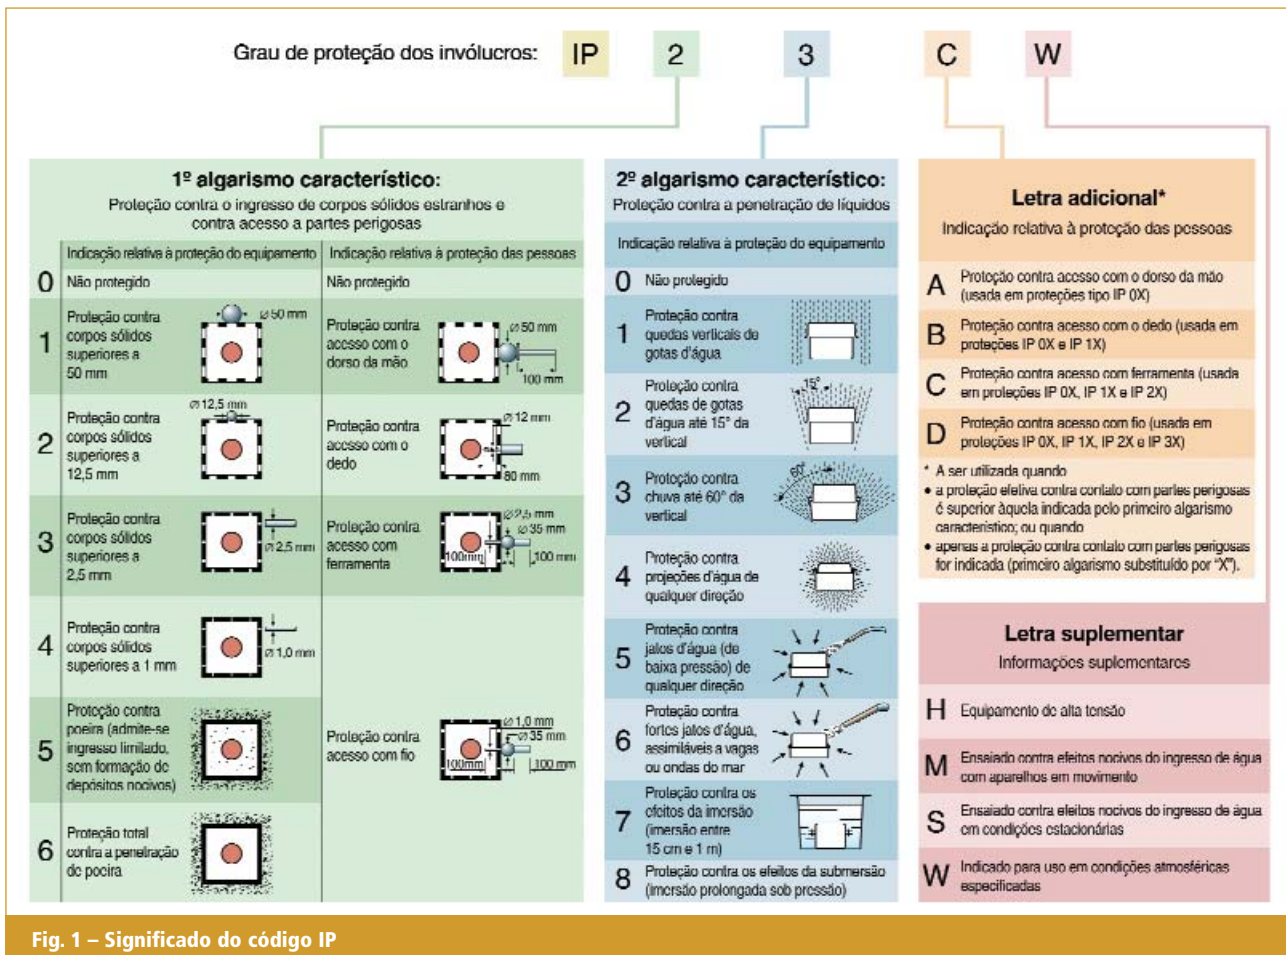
Grau de proteção dos invólucros: IP 2 3 C W

1º algarismo característico:
Proteção contra o ingresso de corpos sólidos estranhos e contra acesso a partes perigosas

| | Indicação relativa à proteção do equipamento | Indicação relativa à proteção das pessoas |
|---|---|---|
| 0 | Não protegido | Não protegido |
| 1 | Proteção contra corpos sólidos superiores a 50 mm ⌀ 50 mm | Proteção contra acesso com o dorso da mão ⌀ 50 mm 100 mm |
| 2 | Proteção contra corpos sólidos superiores a 12,5 mm ⌀ 12,5 mm | Proteção contra acesso com o dedo ⌀ 12 mm 80 mm |
| 3 | Proteção contra corpos sólidos superiores a 2,5 mm ⌀ 2,5 mm | Proteção contra acesso com ferramenta ⌀ 2,5 mm ⌀ 35 mm 100 mm 100 mm |
| 4 | Proteção contra corpos sólidos superiores a 1 mm ⌀ 1,0 mm | |
| 5 | Proteção contra poeira (admite-se ingresso limitado, sem formação de depósitos nocivos) | Proteção contra acesso com fio ⌀ 1,0 mm ⌀ 35 mm 100 mm 100 mm |
| 6 | Proteção total contra a penetração de poeira | |

2º algarismo característico:
Proteção contra a penetração de líquidos

Indicação relativa à proteção do equipamento

| | |
|---|---|
| 0 | Não protegido |
| 1 | Proteção contra quedas verticais de gotas d'água |
| 2 | Proteção contra quedas de gotas d'água até 15° da vertical 15° |
| 3 | Proteção contra chuva até 60° da vertical 60° |
| 4 | Proteção contra projeções d'água de qualquer direção |
| 5 | Proteção contra jatos d'água (de baixa pressão) de qualquer direção |
| 6 | Proteção contra fortes jatos d'água, assimiláveis a vagas ou ondas do mar |
| 7 | Proteção contra os efeitos da imersão (imersão entre 15 cm e 1 m) |
| 8 | Proteção contra os efeitos da submersão (imersão prolongada sob pressão) |

Letra adicional*
Indicação relativa à proteção das pessoas

A Proteção contra acesso com o dorso da mão (usada em proteções tipo IP 0X)
B Proteção contra acesso com o dedo (usada em proteções IP 0X e IP 1X)
C Proteção contra acesso com ferramenta (usada em proteções IP 0X, IP 1X e IP 2X)
D Proteção contra acesso com fio (usada em proteções IP 0X, IP 1X, IP 2X e IP 3X)

* A ser utilizada quando
• a proteção efetiva contra contato com partes perigosas é superior àquela indicada pelo primeiro algarismo característico; ou quando
• apenas a proteção contra contato com partes perigosas for indicada (primeiro algarismo substituído por "X").

Letra suplementar
Informações suplementares

H Equipamento de alta tensão
M Ensaiado contra efeitos nocivos do ingresso de água com aparelhos em movimento
S Ensaiado contra efeitos nocivos do ingresso de água em condições estacionárias
W Indicado para uso em condições atmosféricas especificadas

Fig. 1 – Significado do código IP